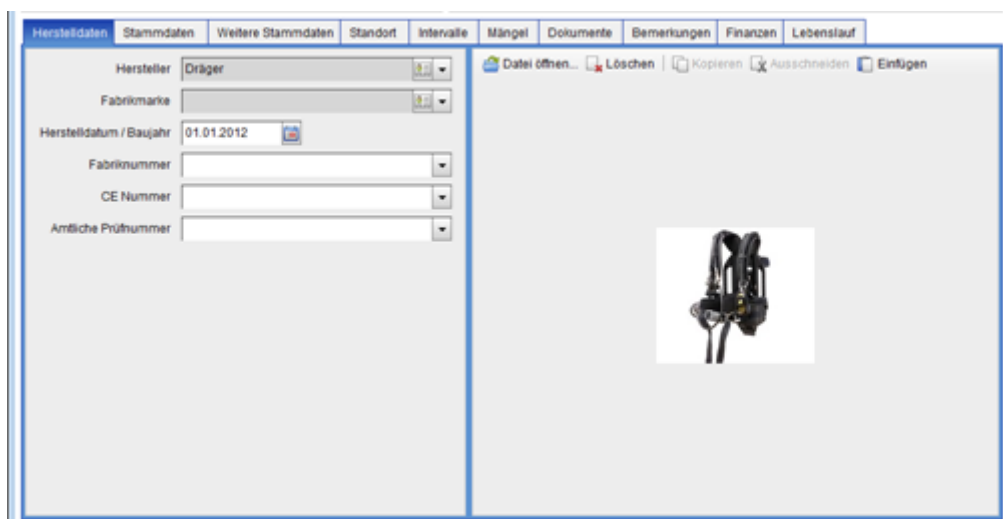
Herstelldaten | Stammdaten | Weitere Stammdaten | Standort | Intervalle | Mängel | Dokumente | Bemerkungen | Finanzen | Lebenslauf

Hersteller Dräger

Fabrikmarke

Herstelldatum / Baujahr 01.01.2012

Fabriknummer

CE Nummer

Amtliche Prüfnummer

Datei öffnen... Löschen Kopieren Ausschneiden Einfügen